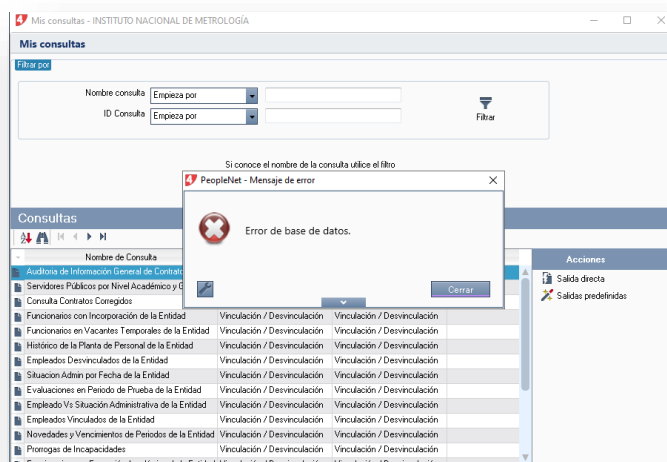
Mis consultas - INSTITUTO NACIONAL DE METROLOGÍA

Mis consultas

Filtrar por

Nombre consulta Empieza por

ID Consulta Empieza por

Filtrar

Si conoce el nombre de la consulta utilice el filtro

Consultas

Nombre de Consulta

PeopleNet - Mensaje de error

Error de base de datos.

Cerrar

Acciones

Salida directa

Salidas predefinidas

| Nombre de Consulta | | |
|---|---|---|
| Auditoria de Información General de Contrato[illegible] | | |
| Servidores Públicos por Nivel Académico y G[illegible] | | |
| Consulta Contratos Corregidos | | |
| Funcionarios con Incorporación de la Entidad | Vinculación / Desvinculación | Vinculación / Desvinculación |
| Funcionarios en Vacantes Temporales de la Entidad | Vinculación / Desvinculación | Vinculación / Desvinculación |
| Histórico de la Planta de Personal de la Entidad | Vinculación / Desvinculación | Vinculación / Desvinculación |
| Empleados Desvinculados de la Entidad | Vinculación / Desvinculación | Vinculación / Desvinculación |
| Situacion Admin por Fecha de la Entidad | Vinculación / Desvinculación | Vinculación / Desvinculación |
| Evaluaciones en Periodo de Prueba de la Entidad | Vinculación / Desvinculación | Vinculación / Desvinculación |
| Empleado Vs Situación Administrativa de la Entidad | Vinculación / Desvinculación | Vinculación / Desvinculación |
| Empleados Vinculados de la Entidad | Vinculación / Desvinculación | Vinculación / Desvinculación |
| Novedades y Vencimientos de Periodos de la Entidad | Vinculación / Desvinculación | Vinculación / Desvinculación |
| Prorrogas de Incapacidades | Vinculación / Desvinculación | Vinculación / Desvinculación |
| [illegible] | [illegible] | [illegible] |